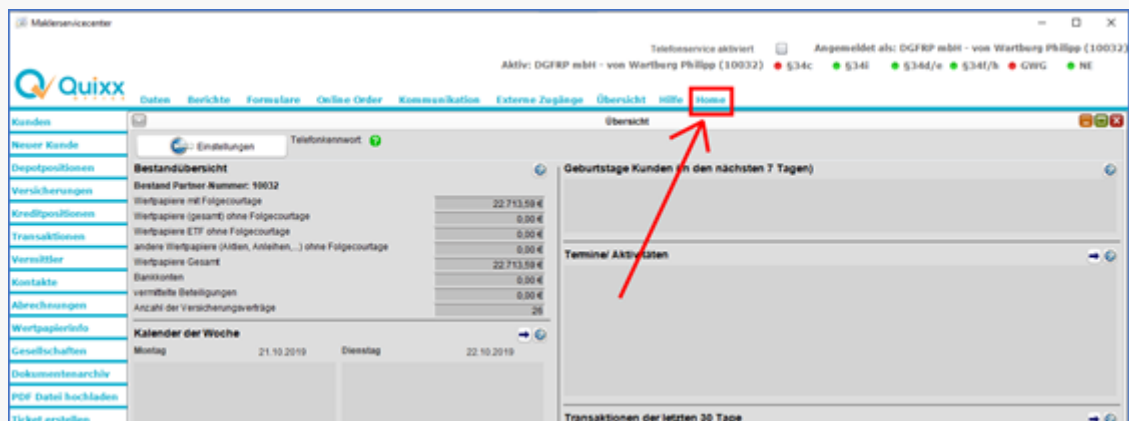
Maklerservicecenter

Telefonservice aktiviert   Angemeldet als: DGFRP mbH - von Wartburg Philipp (10032)
Aktiv: DGFRP mbH - von Wartburg Philipp (10032)   §34c   §34i   §34d/e   §34f/h   GWG   NE

Quixx

Daten   Berichte   Formulare   Online Order   Kommunikation   Externe Zugänge   Übersicht   Hilfe   Home

Kunden
Neuer Kunde
Depotpositionen
Versicherungen
Kreditpositionen
Transaktionen
Vermittler
Kontakte
Abrechnungen
Wertpapierinfo
Gesellschaften
Dokumentenarchiv
PDF Datei hochladen
Ticket erstellen

Übersicht

Einstellungen   Telefonkennwort:

Bestandübersicht
Bestand Partner Nummer: 10032

| | |
|---|---|
| Wertpapiere mit Folgecourtage | 22.713,59 € |
| Wertpapiere (gesamt) ohne Folgecourtage | 0,00 € |
| Wertpapiere ETF ohne Folgecourtage | 0,00 € |
| andere Wertpapiere (Aktien, Anleihen,...) ohne Folgecourtage | 0,00 € |
| Wertpapiere Gesamt | 22.713,59 € |
| Bankkonten | 0,00 € |
| vermittelte Beteiligungen | 0,00 € |
| Anzahl der Versicherungsverträge | 26 |

Kalender der Woche
Montag   21.10.2019   Dienstag   22.10.2019

Geburtstage Kunden (in den nächsten 7 Tagen)

Termine/ Aktivitäten

Transaktionen der letzten 30 Tage